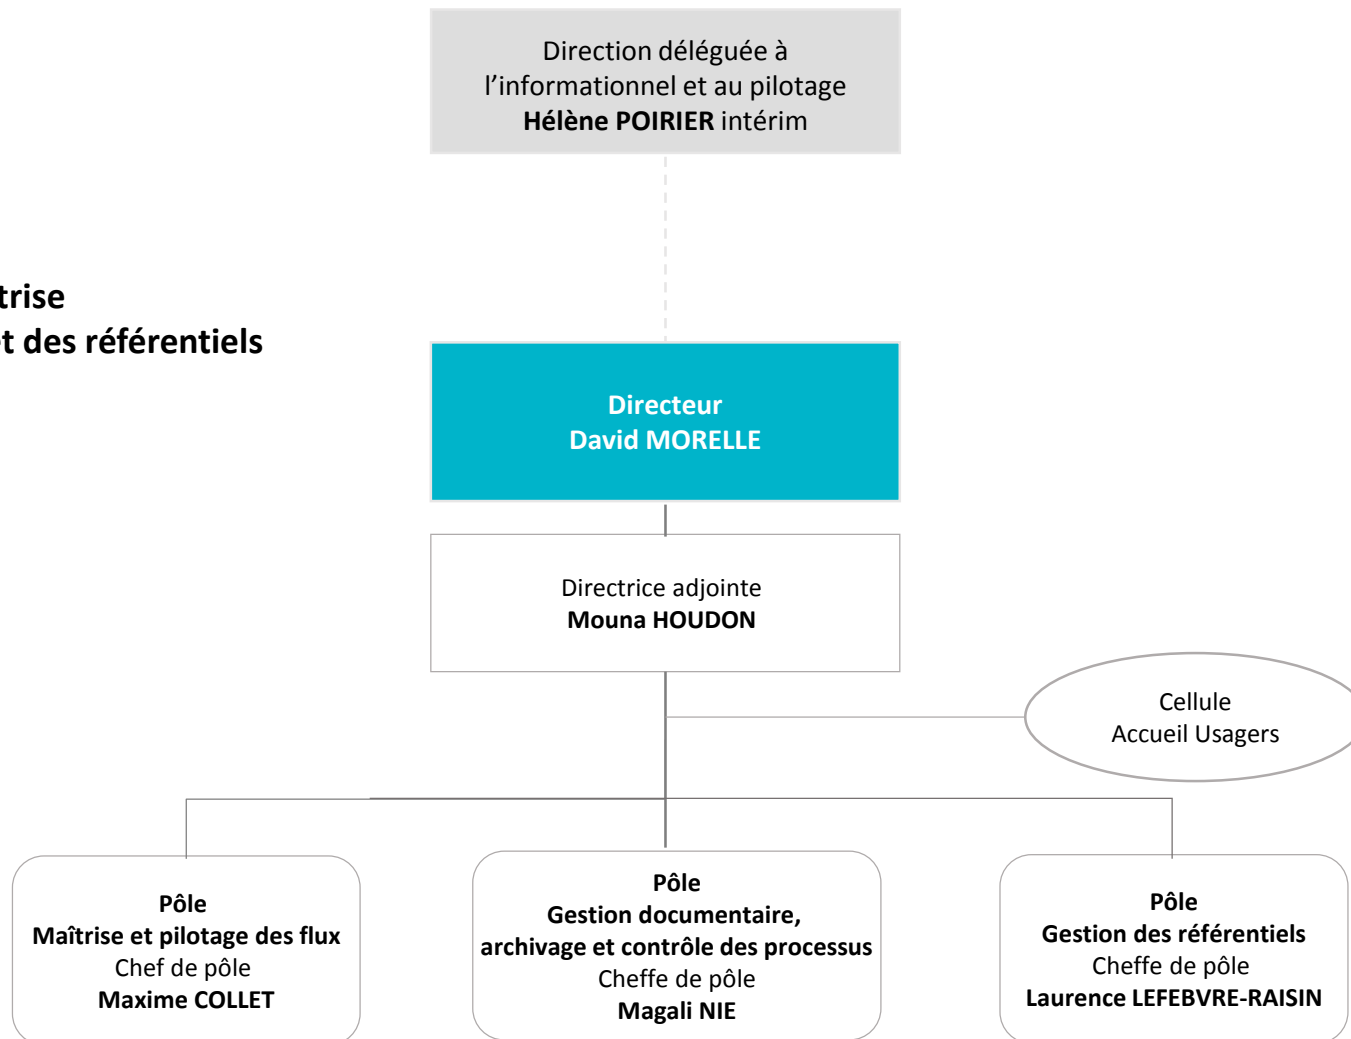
trise
t des référentiels

Direction déléguée à l'informationnel et au pilotage
**Hélène POIRIER** intérim

Directeur
David MORELLE

Directrice adjointe
**Mouna HOUDON**

Cellule
Accueil Usagers

**Pôle**
**Maîtrise et pilotage des flux**
Chef de pôle
**Maxime COLLET**

**Pôle**
**Gestion documentaire, archivage et contrôle des processus**
Cheffe de pôle
**Magali NIE**

**Pôle**
**Gestion des référentiels**
Cheffe de pôle
**Laurence LEFEBVRE-RAISIN**